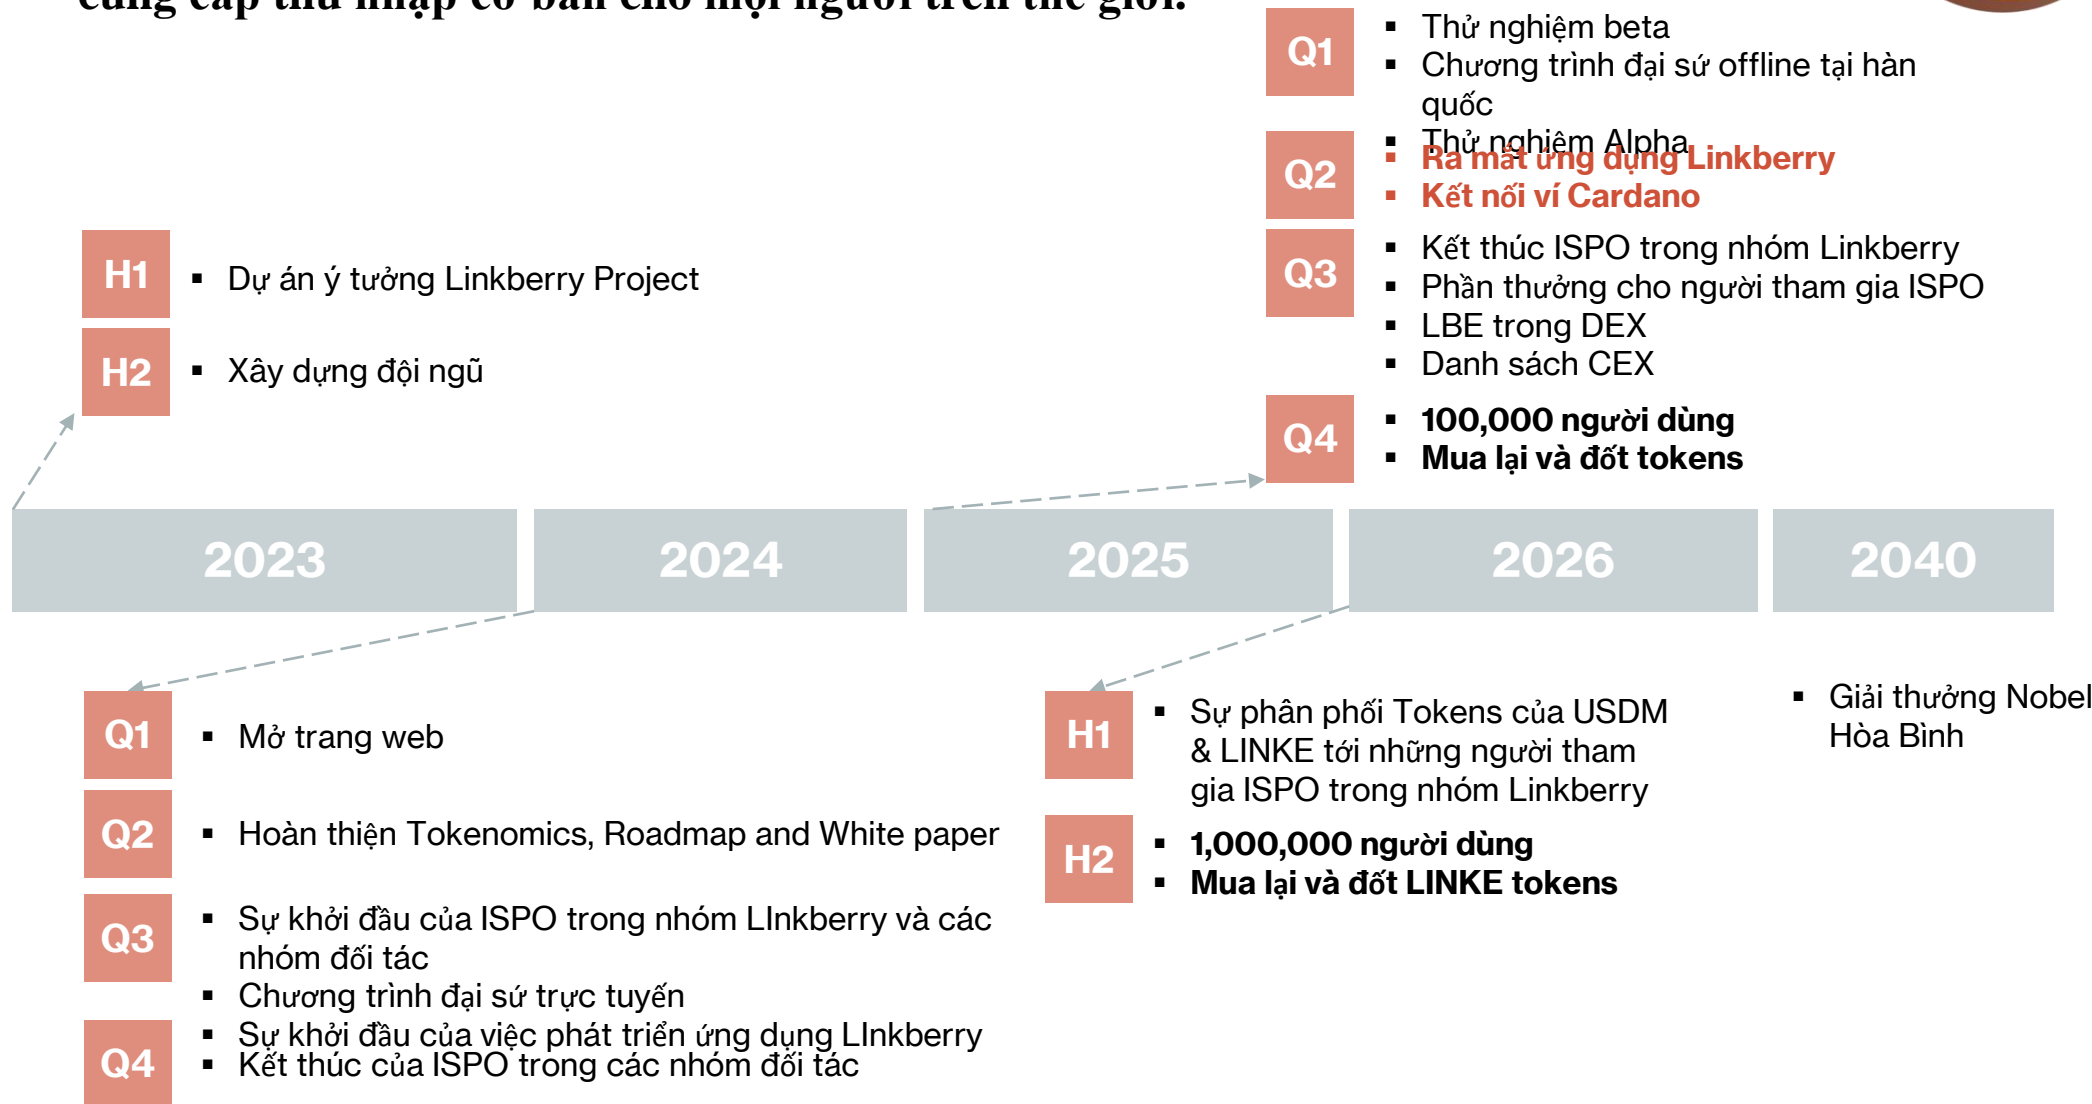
cung cấp thu nhập cơ bản cho mọi người trên thế giới.

Q1
- Thử nghiệm beta
- Chương trình đại sứ offline tại hàn quốc
- Thử nghiệm Alpha

Q2
- Ra mắt ứng dụng Linkberry
- Kết nối ví Cardano

Q3
- Kết thúc ISPO trong nhóm Linkberry
- Phần thưởng cho người tham gia ISPO
- LBE trong DEX
- Danh sách CEX

Q4
- 100,000 người dùng
- Mua lại và đốt tokens

H1
- Dự án ý tưởng Linkberry Project

H2
- Xây dựng đội ngũ

2023 2024 2025 2026 2040

Q1
- Mở trang web

Q2
- Hoàn thiện Tokenomics, Roadmap and White paper

Q3
- Sự khởi đầu của ISPO trong nhóm LInkberry và các nhóm đối tác
- Chương trình đại sứ trực tuyến

Q4
- Sự khởi đầu của việc phát triển ứng dụng LInkberry
- Kết thúc của ISPO trong các nhóm đối tác

H1
- Sự phân phối Tokens của USDM & LINKE tới những người tham gia ISPO trong nhóm Linkberry

H2
- 1,000,000 người dùng
- Mua lại và đốt LINKE tokens

- Giải thưởng Nobel Hòa Bình